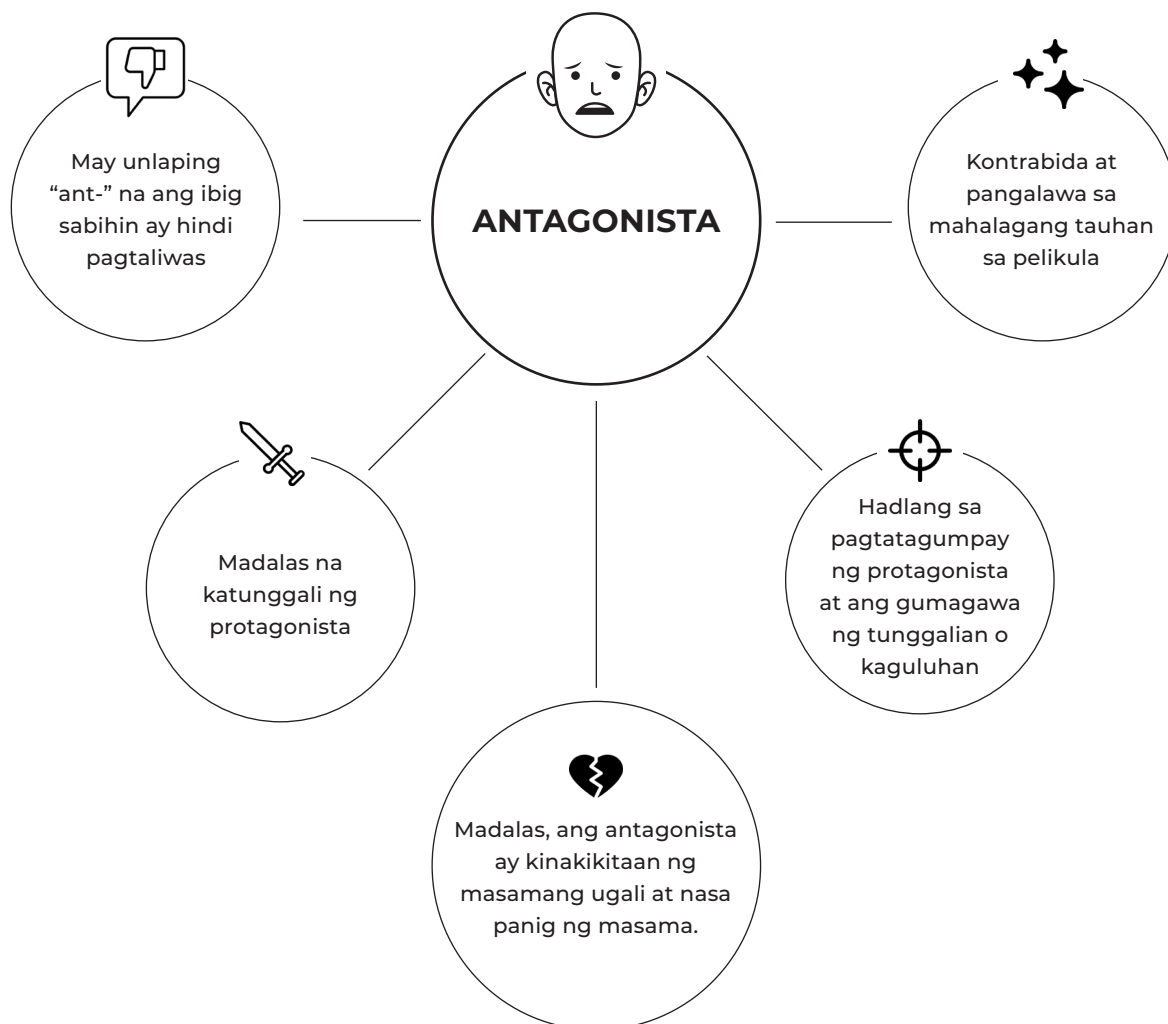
ANTAGONISTA

May unlaping “ant-” na ang ibig sabihin ay hindi pagtaliwas

Kontrabida at pangalawa sa mahalagang tauhan sa pelikula

Madalas na katunggali ng protagonista

Hadlang sa pagtatagumpay ng protagonista at ang gumagawa ng tunggalian o kaguluhan

Madalas, ang antagonista ay kinakikitaan ng masamang ugali at nasa panig ng masama.